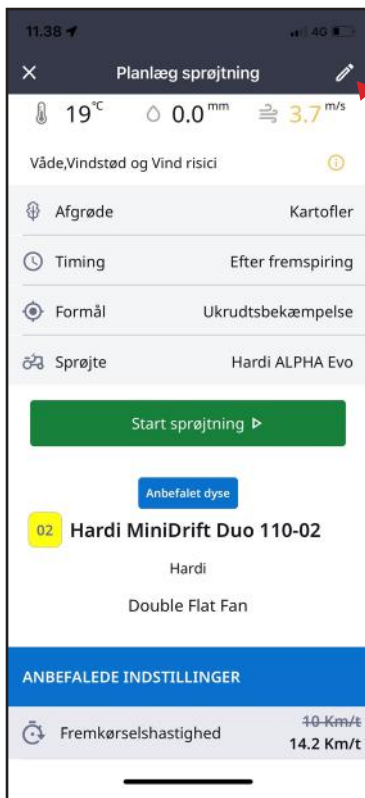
11.38

4G

Planlæg sprøjtning

19°C 0.0 mm 3.7 m/s

Våde,Vindstød og Vind risici

Afgrøde Kartofler

Timing Efter fremspiring

Formål Ukrudtsbekæmpelse

Sprøjte Hardi ALPHA Evo

Start sprøjtning

Anbefalet dyse

02 Hardi MiniDrift Duo 110-02

Hardi

Double Flat Fan

ANBEFALEDE INDSTILLINGER

Fremkørselshastighed ~~10 Km/t~~ 14.2 Km/t